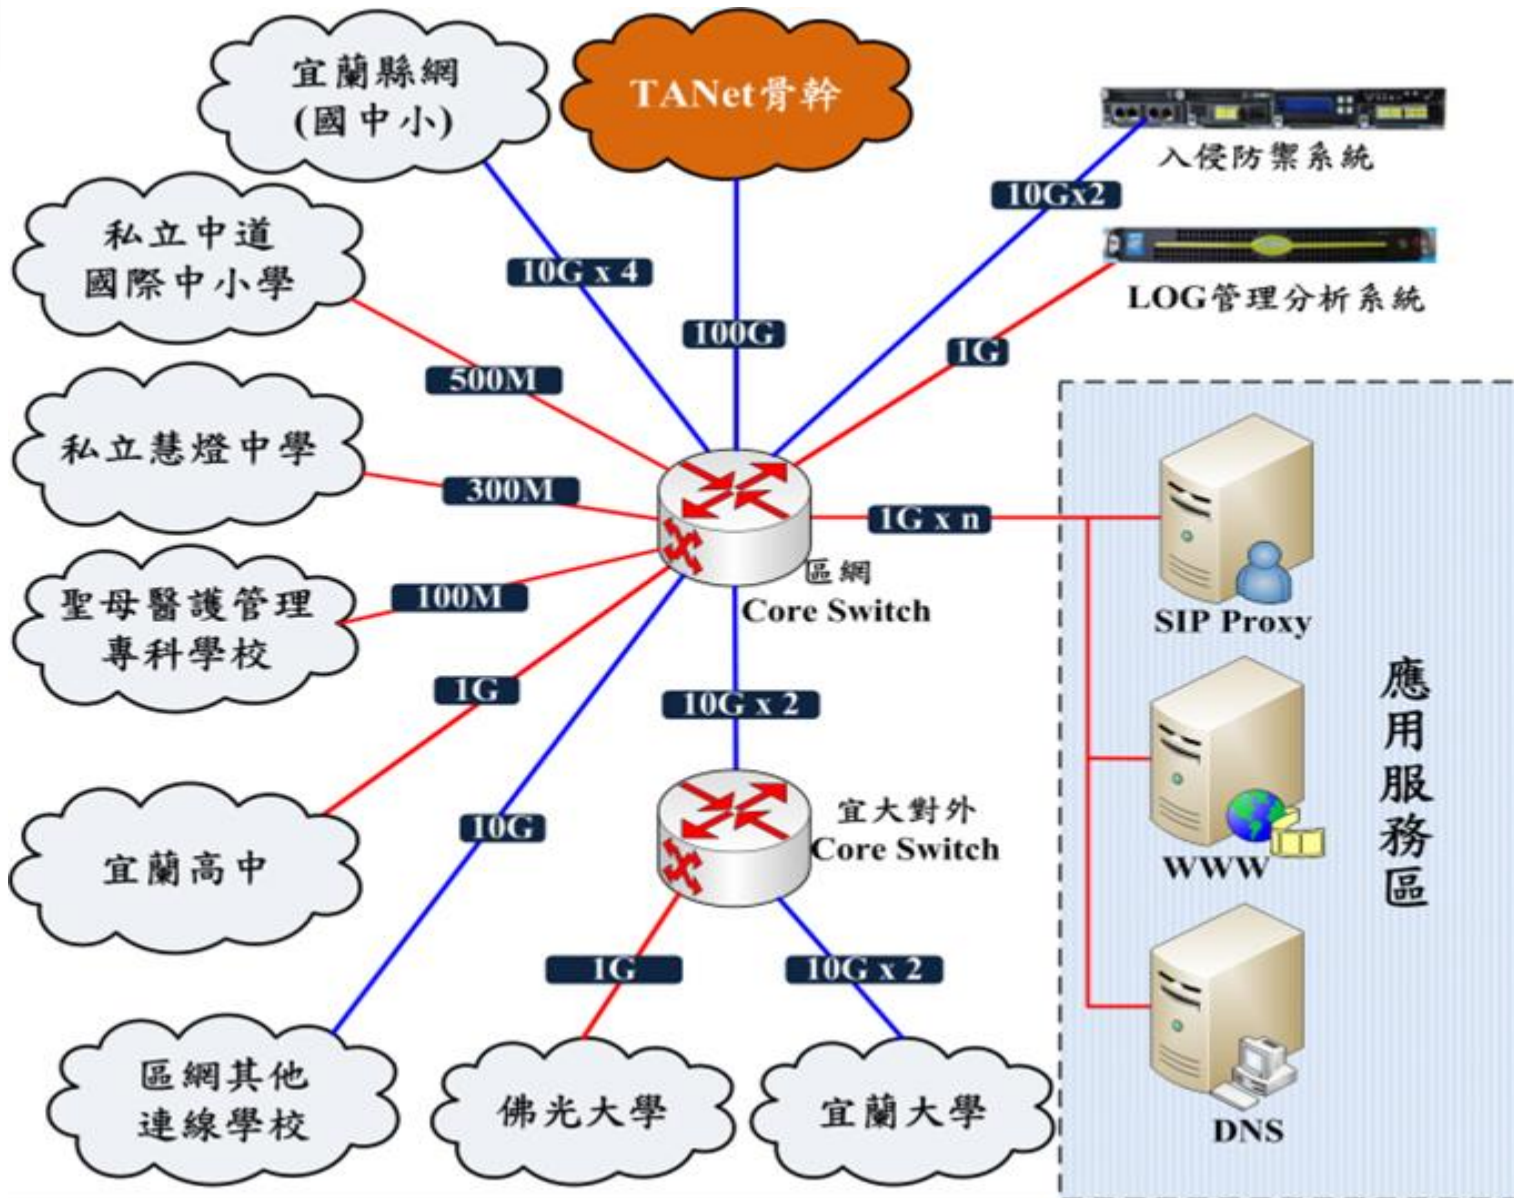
宜蘭縣網
(國中小)

TANet骨幹

入侵防禦系統

10Gx2

LOG管理分析系統

私立中道
國際中小學

10G x 4

100G

1G

500M

私立慧燈中學

300M

1G x n

區網
Core Switch

聖母醫護管理
專科學校

100M

SIP Proxy

1G

10G x 2

應
用
服
務
區

宜大對外
Core Switch

宜蘭高中

10G

WWW

1G

10G x 2

DNS

區網其他
連線學校

佛光大學

宜蘭大學